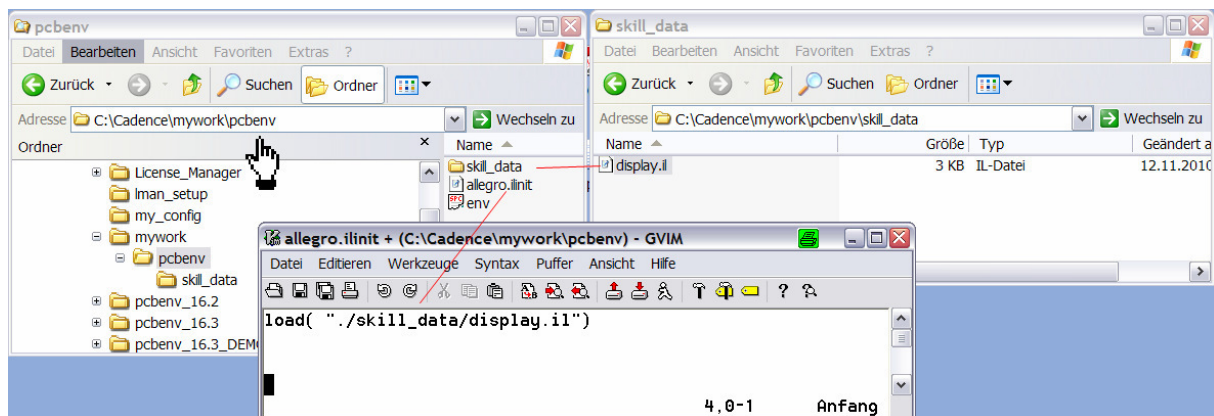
pcbenv
Datei Bearbeiten Ansicht Favoriten Extras ?
Zurück Suchen Ordner
Adresse C:\Cadence\mywork\pcbenv Wechseln zu
Ordner ×
License_Manager
lman_setup
my_config
mywork
pcbenv
skill_data
pcbenv_16.2
pcbenv_16.3
pcbenv_16.3_DEM
Name
skill_data
allegro.ilinit
env

skill_data
Datei Bearbeiten Ansicht Favoriten Extras ?
Zurück Suchen Ordner
Adresse C:\Cadence\mywork\pcbenv\skill_data Wechseln zu
| Name | Größe | Typ | Geändert a |
|---|---|---|---|
| display.il | 3 KB | IL-Datei | 12.11.2010 |

allegro.ilinit + (C:\Cadence\mywork\pcbenv) - GVIM
Datei Editieren Werkzeuge Syntax Puffer Ansicht Hilfe
load( "./skill_data/display.il")
4,0-1 Anfang